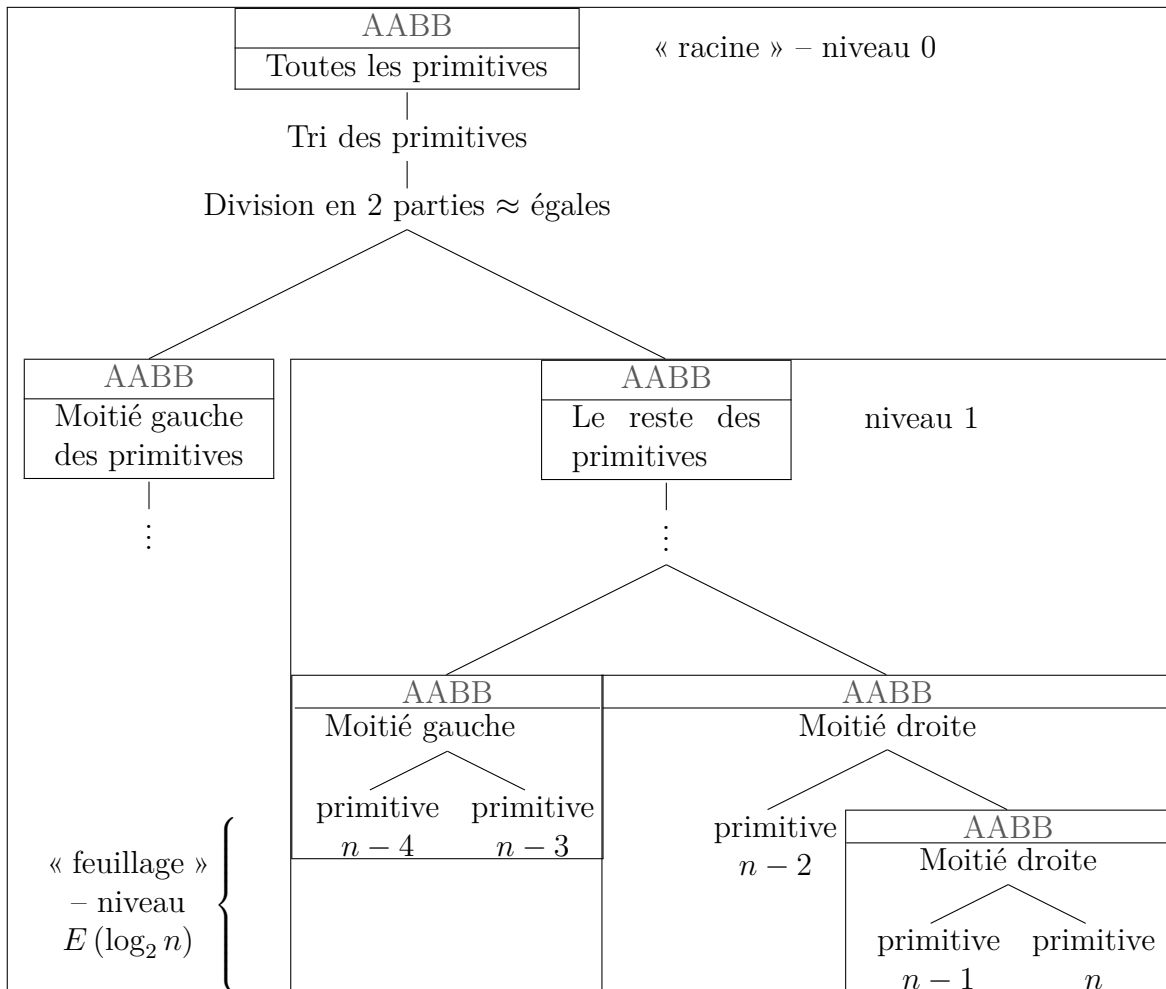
AABB
Toutes les primitives

« racine » – niveau 0

Tri des primitives

Division en 2 parties ≈ égales

AABB
Moitié gauche des primitives

⋮

AABB
Le reste des primitives

niveau 1

⋮

AABB
Moitié gauche

primitive $n-4$

primitive $n-3$

AABB
Moitié droite

primitive $n-2$

AABB
Moitié droite

primitive $n-1$

primitive $n$

« feuillage » – niveau $E(\log_2 n)$